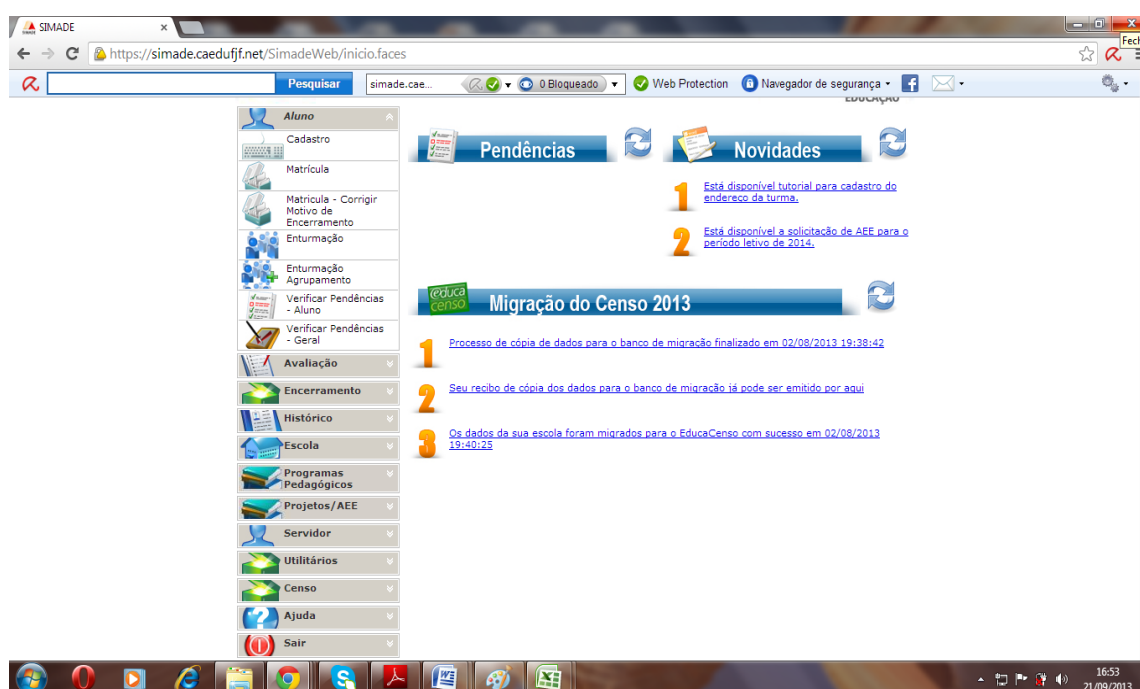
SIMADE

https://simade.caedufjf.net/SimadeWeb/inicio.faces

Fech

Pesquisar

simade.cae...

0 Bloqueado

Web Protection

Navegador de segurança

EDUCAÇÃO

Aluno

Cadastro

Matrícula

Matrícula - Corrigir Motivo de Encerramento

Enturmação

Enturmação Agrupamento

Verificar Pendências - Aluno

Verificar Pendências - Geral

Avaliação

Encerramento

Histórico

Escola

Programas Pedagógicos

Projetos/AEE

Servidor

Utilitários

Censo

Ajuda

Sair

Pendências

Novidades

1 Está disponível tutorial para cadastro do endereço da turma.

2 Está disponível a solicitação de AEE para o período letivo de 2014.

educa censo

Migração do Censo 2013

1 Processo de cópia de dados para o banco de migração finalizado em 02/08/2013 19:38:42

2 Seu recibo de cópia dos dados para o banco de migração já pode ser emitido por aqui

3 Os dados da sua escola foram migrados para o EducaCenso com sucesso em 02/08/2013 19:40:25

16:53
21/09/2013